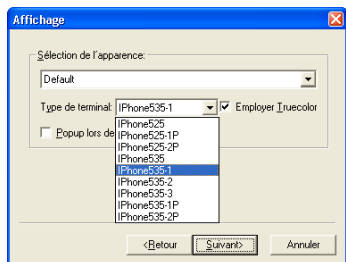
Affichage

Sélection de l'apparence:

Default

Type de terminal: IPhone535-1

Employer Truecolor

Popup lors de

IPhone525
IPhone525-1P
IPhone525-2P
IPhone535
IPhone535-1
IPhone535-2
IPhone535-3
IPhone535-1P
IPhone535-2P

<Retour

Suivant>

Annuler